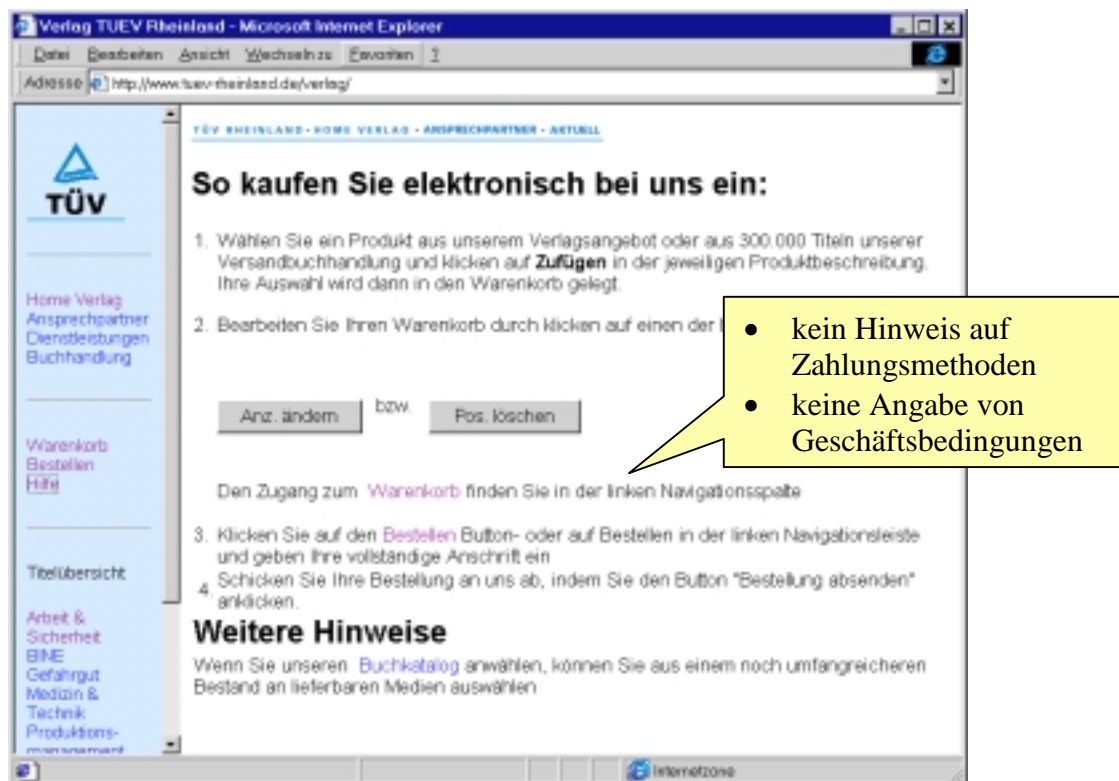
Verlag TUEV Rheinland - Microsoft Internet Explorer

Datei Bearbeiten Ansicht Wechseln zu Favoriten ?

Adresse http://www.tuev-rheinland.de/verlag/

TÜV

Home Verlag
Ansprechpartner
Dienstleistungen
Buchhandlung

Warenkorb
Bestellen
Hilfe

Titelübersicht

Arbeit & Sicherheit
BINE
Gefahrgut
Medizin & Technik
Produktions-
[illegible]

TÜV RHEINLAND - HOME VERLAG - ANSPRECHPARTNER - AKTUELL

So kaufen Sie elektronisch bei uns ein:

1. Wählen Sie ein Produkt aus unserem Verlagsangebot oder aus 300.000 Titeln unserer Versandbuchhandlung und klicken auf **Zufügen** in der jeweiligen Produktbeschreibung. Ihre Auswahl wird dann in den Warenkorb gelegt.

2. Bearbeiten Sie Ihren Warenkorb durch klicken auf einen der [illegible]

Anz. ändern bzw. Pos. löschen

Den Zugang zum Warenkorb finden Sie in der linken Navigationsspalte

3. Klicken Sie auf den Bestellen Button- oder auf Bestellen in der linken Navigationsleiste und geben Ihre vollständige Anschrift ein

4. Schicken Sie Ihre Bestellung an uns ab, indem Sie den Button "Bestellung absenden" anklicken.

Weitere Hinweise

Wenn Sie unseren Buchkatalog anwählen, können Sie aus einem noch umfangreicheren Bestand an lieferbaren Medien auswählen

- kein Hinweis auf Zahlungsmethoden
- keine Angabe von Geschäftsbedingungen

Internetzone